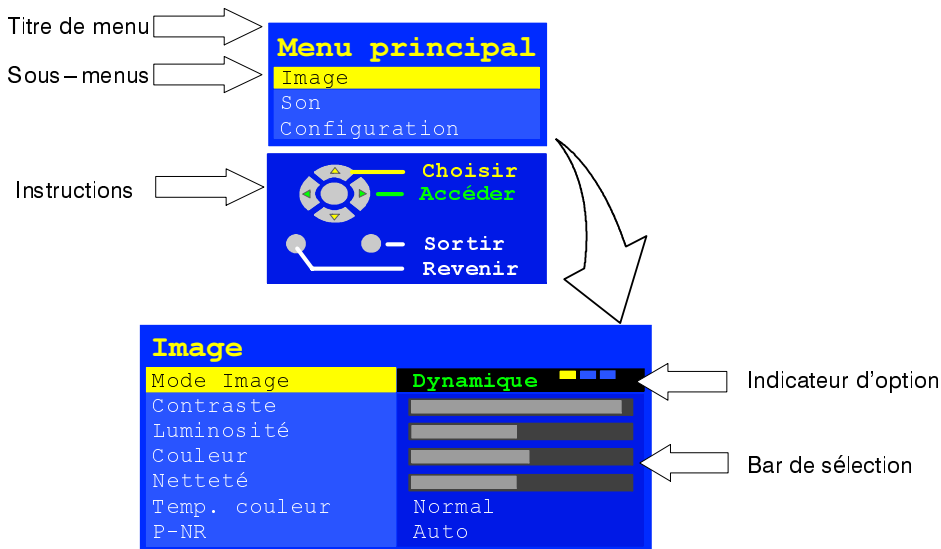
Titre de menu

Sous – menus

Menu principal
Image
Son
Configuration

Instructions

Choisir
Accéder
Sortir
Revenir

Image

| | |
|---|---|
| Mode Image | Dynamique |
| Contraste | |
| Luminosité | |
| Couleur | |
| Netteté | |
| Temp. couleur | Normal |
| P-NR | Auto |

Indicateur d’option

Bar de sélection